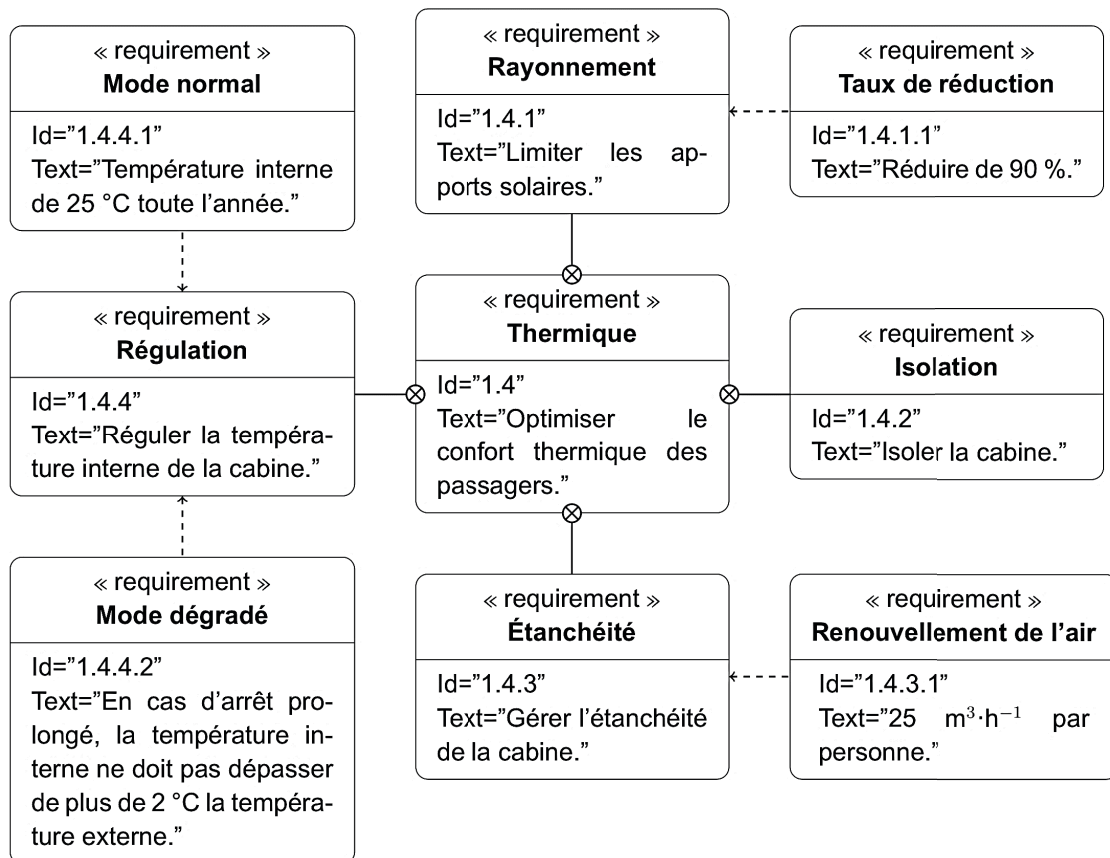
« requirement »
**Mode normal**

Id="1.4.4.1"
Text="Température interne de 25 °C toute l'année."

« requirement »
**Rayonnement**

Id="1.4.1"
Text="Limiter les apports solaires."

« requirement »
**Taux de réduction**

Id="1.4.1.1"
Text="Réduire de 90 %."

« requirement »
**Régulation**

Id="1.4.4"
Text="Réguler la température interne de la cabine."

« requirement »
**Thermique**

Id="1.4"
Text="Optimiser le confort thermique des passagers."

« requirement »
**Isolation**

Id="1.4.2"
Text="Isoler la cabine."

« requirement »
**Mode dégradé**

Id="1.4.4.2"
Text="En cas d'arrêt prolongé, la température interne ne doit pas dépasser de plus de 2 °C la température externe."

« requirement »
**Étanchéité**

Id="1.4.3"
Text="Gérer l'étanchéité de la cabine."

« requirement »
**Renouvellement de l'air**

Id="1.4.3.1"
Text="25 $m^3 \cdot h^{-1}$ par personne."